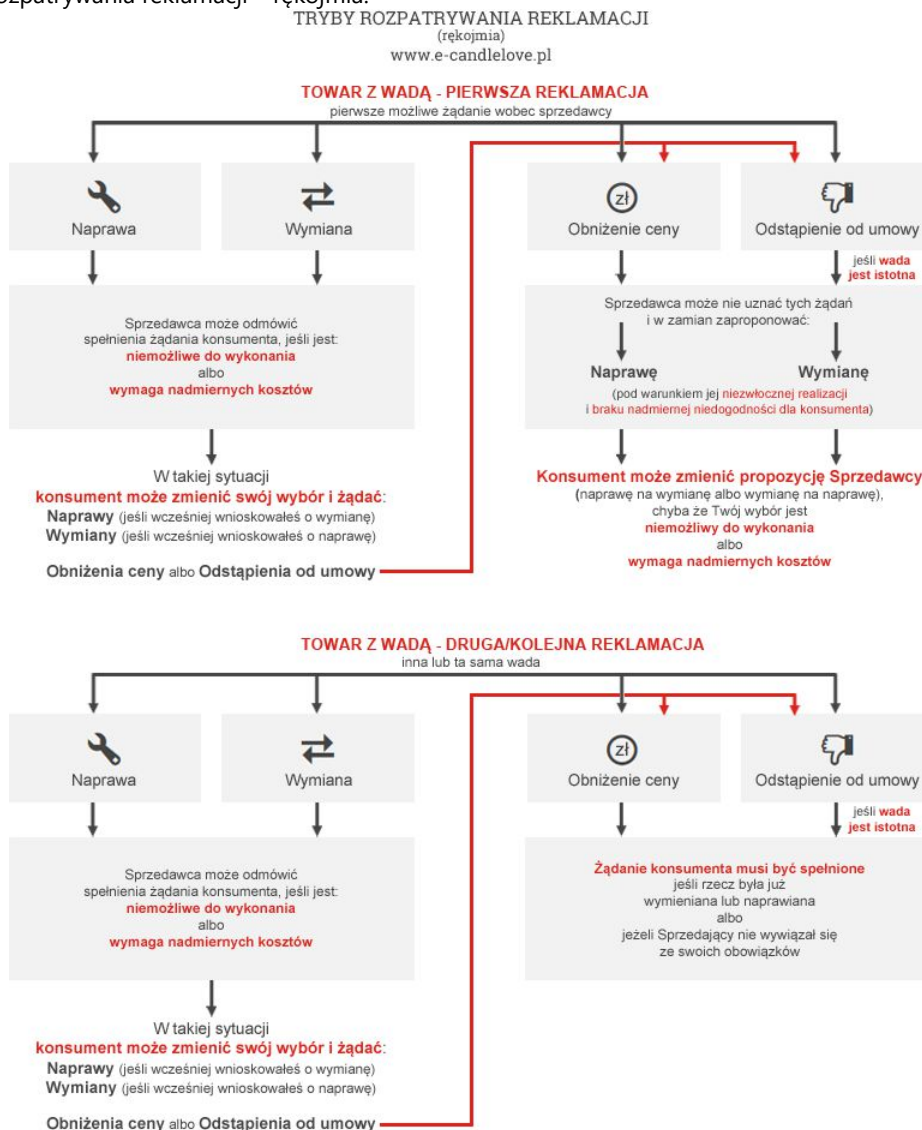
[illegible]zpatrywania reklamacji - rękojmia.

TRYBY ROZPATRYWANIA REKLAMACJI
(rękojmia)
www.e-candlelove.pl

TOWAR Z WADĄ - PIERWSZA REKLAMACJA
pierwsze możliwe żądanie wobec sprzedawcy

Naprawa

Wymiana

zł
Obniżenie ceny

Odstąpienie od umowy

jeśli wada jest istotna

Sprzedawca może odmówić spełnienia żądania konsumenta, jeśli jest: niemożliwe do wykonania albo wymaga nadmiernych kosztów

W takiej sytuacji
konsument może zmienić swój wybór i żądać:
Naprawy (jeśli wcześniej wnioskowałeś o wymianę)
Wymiany (jeśli wcześniej wnioskowałeś o naprawę)

Obniżenia ceny albo Odstąpienia od umowy

Sprzedawca może nie uznać tych żądań i w zamian zaproponować:

Naprawę

Wymianę

(pod warunkiem jej niezwłocznej realizacji i braku nadmiernej niedogodności dla konsumenta)

Konsument może zmienić propozycję Sprzedawcy
(naprawę na wymianę albo wymianę na naprawę), chyba że Twój wybór jest
niemożliwy do wykonania
albo
wymaga nadmiernych kosztów

TOWAR Z WADĄ - DRUGA/KOLEJNA REKLAMACJA
inna lub ta sama wada

Naprawa

Wymiana

zł
Obniżenie ceny

Odstąpienie od umowy

jeśli wada jest istotna

Sprzedawca może odmówić spełnienia żądania konsumenta, jeśli jest: niemożliwe do wykonania albo wymaga nadmiernych kosztów

Żądanie konsumenta musi być spełnione
jeśli rzecz była już wymieniana lub naprawiana
albo
jeżeli Sprzedający nie wywiązał się ze swoich obowiązków

W takiej sytuacji
konsument może zmienić swój wybór i żądać:
Naprawy (jeśli wcześniej wnioskowałeś o wymianę)
Wymiany (jeśli wcześniej wnioskowałeś o naprawę)

Obniżenia ceny albo Odstąpienia od umowy